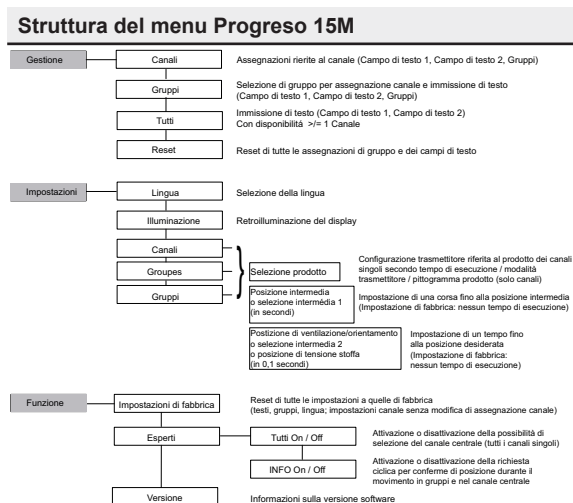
Struttura del menu Progreso 15M

Gestione

Canali
Assegnazioni rierite al canale (Campo di testo 1, Campo di testo 2, Gruppi)

Gruppi
Selezione di gruppo per assegnazione canale e immissione di testo (Campo di testo 1, Campo di testo 2, Gruppi)

Tutti
Immissione di testo (Campo di testo 1, Campo di testo 2) Con disponibilità >/= 1 Canale

Reset
Reset di tutte le assegnazioni di gruppo e dei campi di testo

Impostazioni

Lingua
Selezione della lingua

Illuminazione
Retroilluminazione del display

Canali
Groupes
Gruppi

Selezione prodotto
Configurazione trasmettitore riferita al prodotto dei canali singoli secondo tempo di esecuzione / modalità trasmettitore / pittogramma prodotto (solo canali)

Posizione intermedia o selezione intermedia 1 (in secondi)
Impostazione di una corsa fino alla posizione intermedia (Impostazione di fabbrica: nessun tempo di esecuzione)

Postizione di ventilazione/orientamento o selezione intermedia 2 o posizione di tensione stoffa (in 0,1 secondi)
Impostazione di un tempo fino alla posizione desiderata (Impostazione di fabbrica: nessun tempo di esecuzione)

Funzione

Impostazioni di fabbrica
Reset di tutte le impostazioni a quelle di fabbrica (testi, gruppi, lingua; impostazioni canale senza modifica di assegnazione canale)

Esperti

Tutti On / Off
Attivazione o disattivazione della possibilità di selezione del canale centrale (tutti i canali singoli)

INFO On / Off
Attivazione o disattivazione della richiesta ciclica per conferme di posizione durante il movimento in gruppi e nel canale centrale

Versione
Informazioni sulla versione software